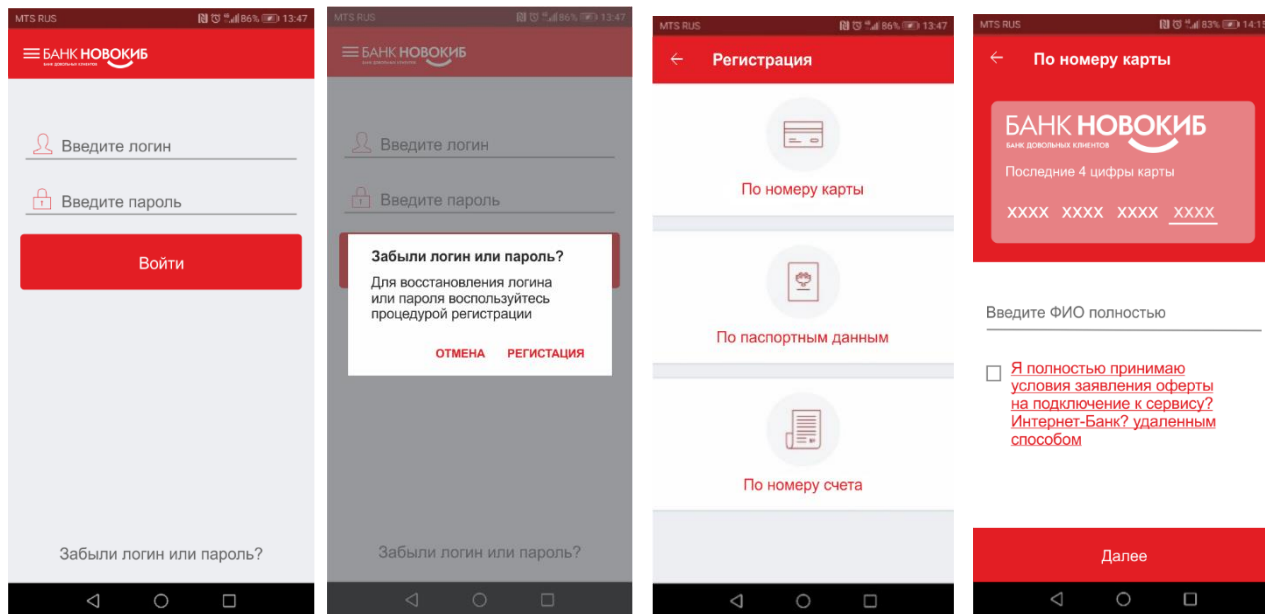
MTS RUS 86% 13:47

БАНК НОВОКИБ
БАНК ДОВОЛЬНЫХ КЛИЕНТОВ

Введите логин

Введите пароль

Войти

Забыли логин или пароль?

MTS RUS 86% 13:47

БАНК НОВОКИБ
БАНК ДОВОЛЬНЫХ КЛИЕНТОВ

Введите логин

Введите пароль

Забыли логин или пароль?

Для восстановления логина или пароля воспользуйтесь процедурой регистрации

ОТМЕНА РЕГИСТАЦИЯ

Забыли логин или пароль?

MTS RUS 86% 13:47

Регистрация

По номеру карты

По паспортным данным

По номеру счета

MTS RUS 83% 14:15

По номеру карты

БАНК НОВОКИБ
БАНК ДОВОЛЬНЫХ КЛИЕНТОВ

Последние 4 цифры карты

XXXX XXXX XXXX XXXX

Введите ФИО полностью

Я полностью принимаю условия заявления оферты на подключение к сервису? Интернет-Банк? удаленным способом

Далее